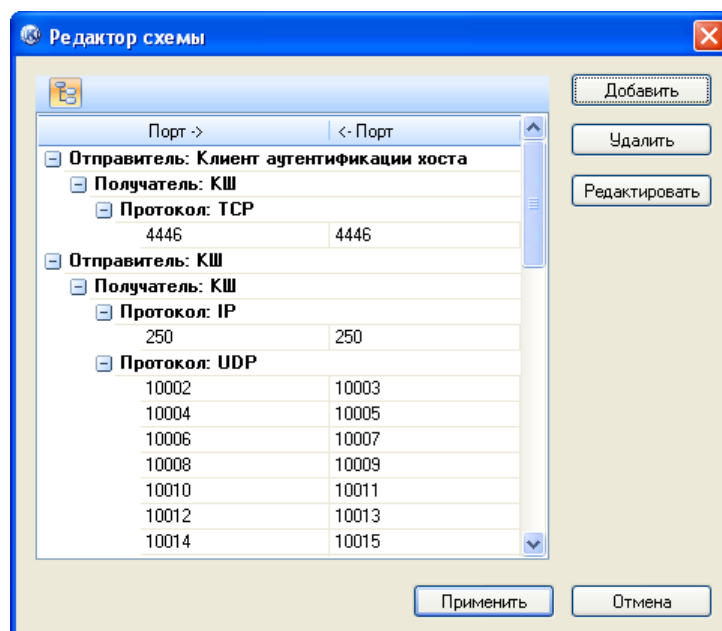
Редактор схемы

Добавить
Удалить
Редактировать

| Порт -> | <- Порт |
|---|---|
| Отправитель: Клиент аутентификации хоста | |
| Получатель: КШ | |
| Протокол: TCP | |
| 4446 | 4446 |
| Отправитель: КШ | |
| Получатель: КШ | |
| Протокол: IP | |
| 250 | 250 |
| Протокол: UDP | |
| 10002 | 10003 |
| 10004 | 10005 |
| 10006 | 10007 |
| 10008 | 10009 |
| 10010 | 10011 |
| 10012 | 10013 |
| 10014 | 10015 |

Применить
Отмена